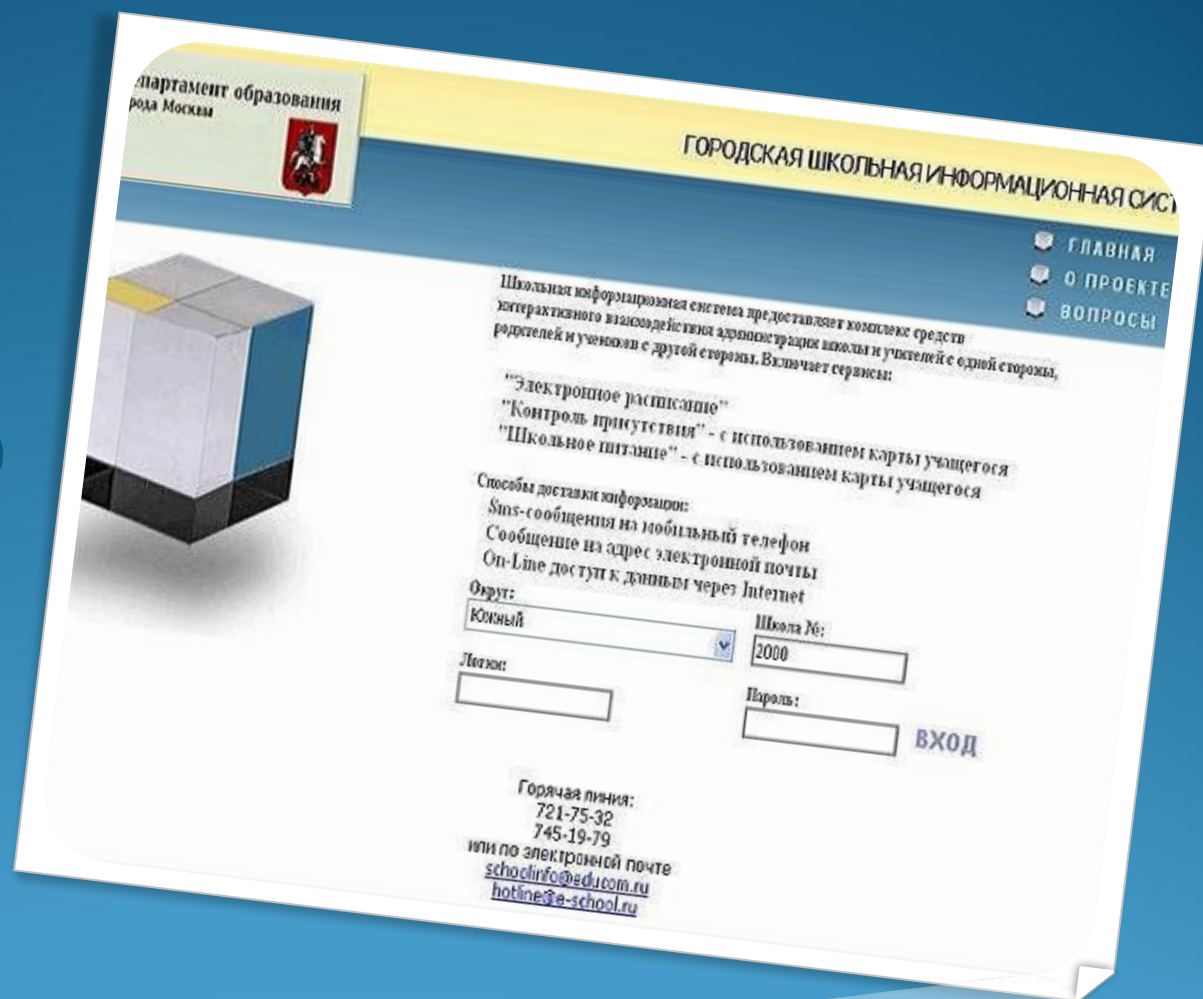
епартамент образования
рода Москвы

ГОРОДСКАЯ ШКОЛЬНАЯ ИНФОРМАЦИОННАЯ СИСТ

ГЛАВНАЯ
О ПРОЕКТЕ
ВОПРОСЫ

Школьная информационная система предоставляет комплекс средств интерактивного взаимодействия администрации школы и учителей с одной стороны, родителей и учеников с другой стороны. Включает сервисы:

"Электронное расписание"
"Контроль присутствия" - с использованием карты учащегося
"Школьное питание" - с использованием карты учащегося

Способы доставки информации:
Sms-сообщения на мобильный телефон
Сообщение на адрес электронной почты
On-Line доступ к данным через Internet

Округ:
Южный

Школа №:
2000

Логин:

Пароль:

ВХОД

Горячая линия:
721-75-32
745-19-79
или по электронной почте
schoolinfo@educom.ru
hotline@e-school.ru